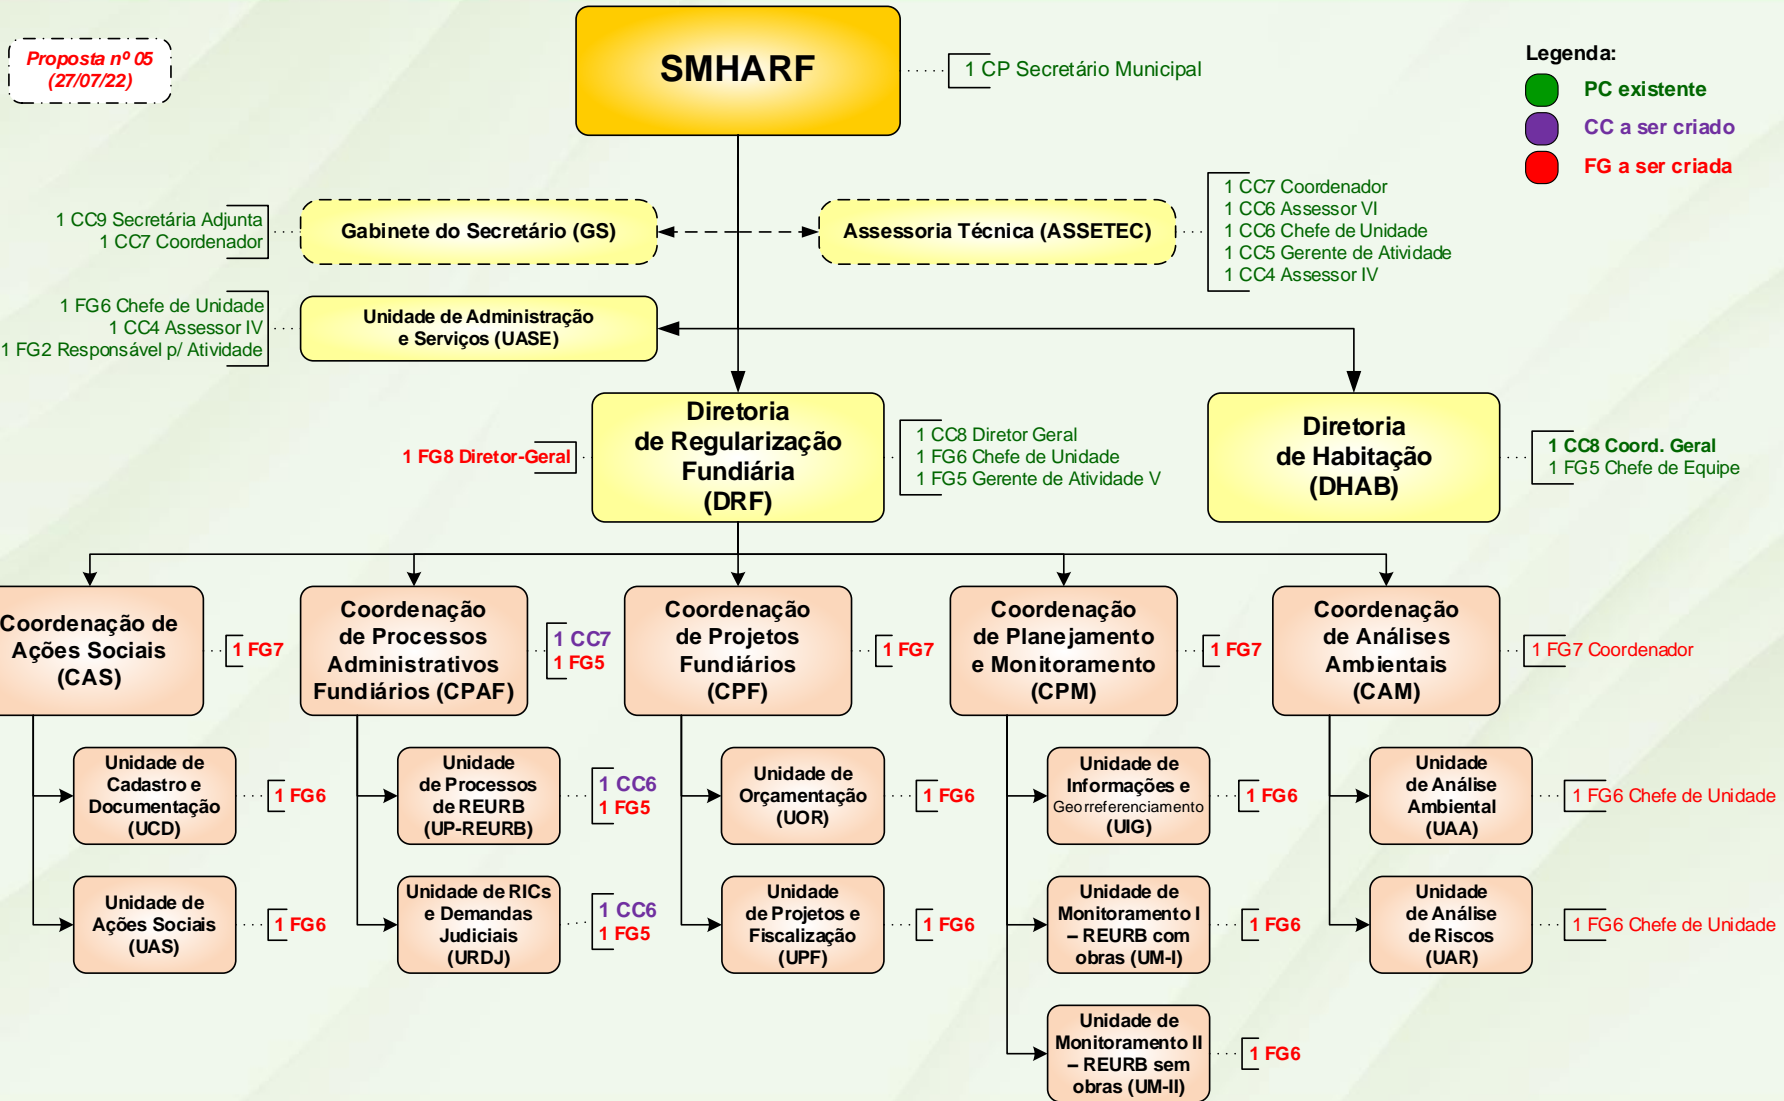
Proposta nº 05
(27/07/22)

SMHARF

1 CP Secretário Municipal

Legenda:
PC existente
CC a ser criado
FG a ser criada

1 CC9 Secretária Adjunta
1 CC7 Coordenador

Gabinete do Secretário (GS)

Assessoria Técnica (ASSETEC)

1 CC7 Coordenador
1 CC6 Assessor VI
1 CC6 Chefe de Unidade
1 CC5 Gerente de Atividade
1 CC4 Assessor IV

1 FG6 Chefe de Unidade
1 CC4 Assessor IV
1 FG2 Responsável p/ Atividade

Unidade de Administração e Serviços (UASE)

1 FG8 Diretor-Geral

Diretoria de Regularização Fundiária (DRF)

1 CC8 Diretor Geral
1 FG6 Chefe de Unidade
1 FG5 Gerente de Atividade V

Diretoria de Habitação (DHAB)

1 CC8 Coord. Geral
1 FG5 Chefe de Equipe

Coordenação de Ações Sociais (CAS)

1 FG7

Coordenação de Processos Administrativos Fundiários (CPAF)

1 CC7
1 FG5

Coordenação de Projetos Fundiários (CPF)

1 FG7

Coordenação de Planejamento e Monitoramento (CPM)

1 FG7

Coordenação de Análises Ambientais (CAM)

1 FG7 Coordenador

Unidade de Cadastro e Documentação (UCD)

1 FG6

Unidade de Processos de REURB (UP-REURB)

1 CC6
1 FG5

Unidade de Orçamentação (UOR)

1 FG6

Unidade de Informações e Georreferenciamento (UIG)

1 FG6

Unidade de Análise Ambiental (UAA)

1 FG6 Chefe de Unidade

Unidade de Ações Sociais (UAS)

1 FG6

Unidade de RICs e Demandas Judiciais (URDJ)

1 CC6
1 FG5

Unidade de Projetos e Fiscalização (UPF)

1 FG6

Unidade de Monitoramento I – REURB com obras (UM-I)

1 FG6

Unidade de Análise de Riscos (UAR)

1 FG6 Chefe de Unidade

Unidade de Monitoramento II – REURB sem obras (UM-II)

1 FG6